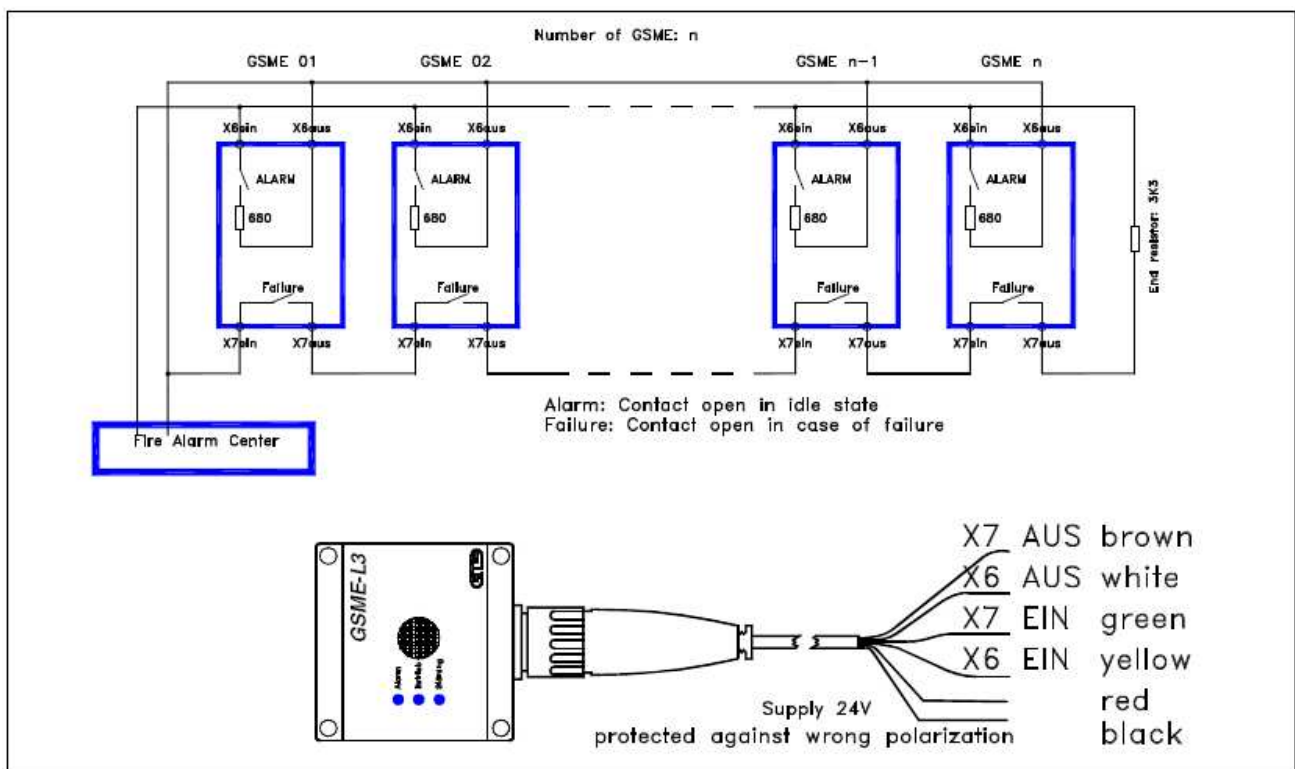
Number of GSME: n

GSME 01

X6ein X6aus

ALARM

680

Failure

X7ein X7aus

GSME 02

X6ein X6aus

ALARM

680

Failure

X7ein X7aus

GSME n-1

X6ein X6aus

ALARM

680

Failure

X7ein X7aus

GSME n

X6ein X6aus

ALARM

680

Failure

X7ein X7aus

End resistor: 3K3

Alarm: Contact open in idle state
Failure: Contact open in case of failure

Fire Alarm Center

GSME-L3

GTS

Alarm Betrieb Störung

X7 AUS brown
X6 AUS white
X7 EIN green
X6 EIN yellow
red
black

Supply 24V
protected against wrong polarization